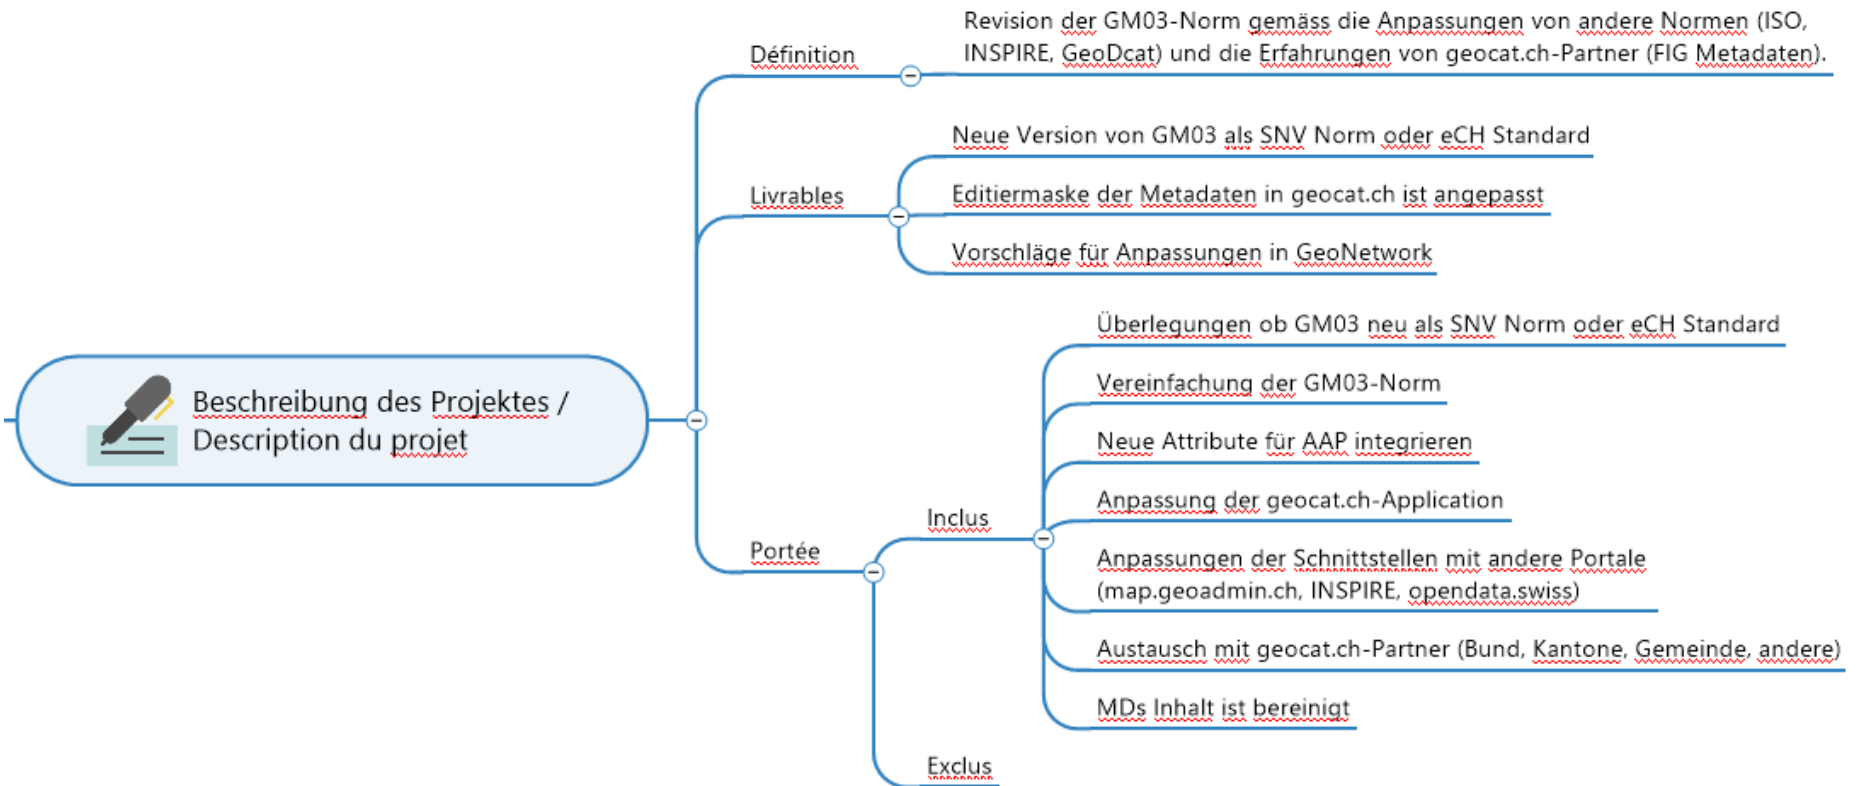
Beschreibung des Projektes /
Description du projet

Définition

Revision der GM03-Norm gemäss die Anpassungen von andere Normen (ISO, INSPIRE, GeoDcat) und die Erfahrungen von geocat.ch-Partner (FIG Metadaten).

Livrables

Neue Version von GM03 als SNV Norm oder eCH Standard

Editiermaske der Metadaten in geocat.ch ist angepasst

Vorschläge für Anpassungen in GeoNetwork

Portée

Inclus

Überlegungen ob GM03 neu als SNV Norm oder eCH Standard

Vereinfachung der GM03-Norm

Neue Attribute für AAP integrieren

Anpassung der geocat.ch-Application

Anpassungen der Schnittstellen mit andere Portale (map.geoadmin.ch, INSPIRE, opendata.swiss)

Austausch mit geocat.ch-Partner (Bund, Kantone, Gemeinde, andere)

MDs Inhalt ist bereinigt

Exclus